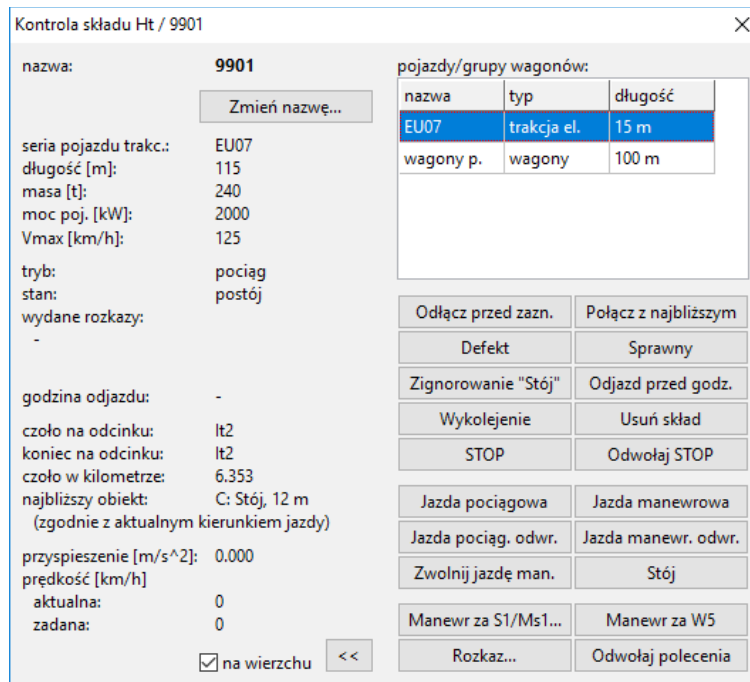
Kontrola składu Ht / 9901

nazwa: 9901

Zmień nazwę...

seria pojazdu trakc.: EU07
długość [m]: 115
masa [t]: 240
moc poj. [kW]: 2000
Vmax [km/h]: 125

tryb: pociąg
stan: postój
wydane rozkazy:
-

godzina odjazdu: -

czoło na odcinku: It2
koniec na odcinku: It2
czoło w kilometrze: 6.353
najbliższy obiekt: C: Stój, 12 m
(zgodnie z aktualnym kierunkiem jazdy)

przyspieszenie [m/s^2]: 0.000
prędkość [km/h]
aktualna: 0
zadana: 0

na wierzchu
<<

pojazdy/grupy wagonów:

| nazwa | typ | długość |
|---|---|---|
| EU07 | trakcja el. | 15 m |
| wagony p. | wagony | 100 m |

Odłącz przed zazn.
Połącz z najbliższym
Defekt
Sprawny
Zignorowanie "Stój"
Odjazd przed godz.
Wykolejenie
Usuń skład
STOP
Odwołaj STOP

Jazda pociągowa
Jazda manewrowa
Jazda pociąg. odwr.
Jazda manewr. odwr.
Zwolnij jazdę man.
Stój

Manewr za S1/Ms1...
Manewr za W5
Rozkaz...
Odwołaj polecenia